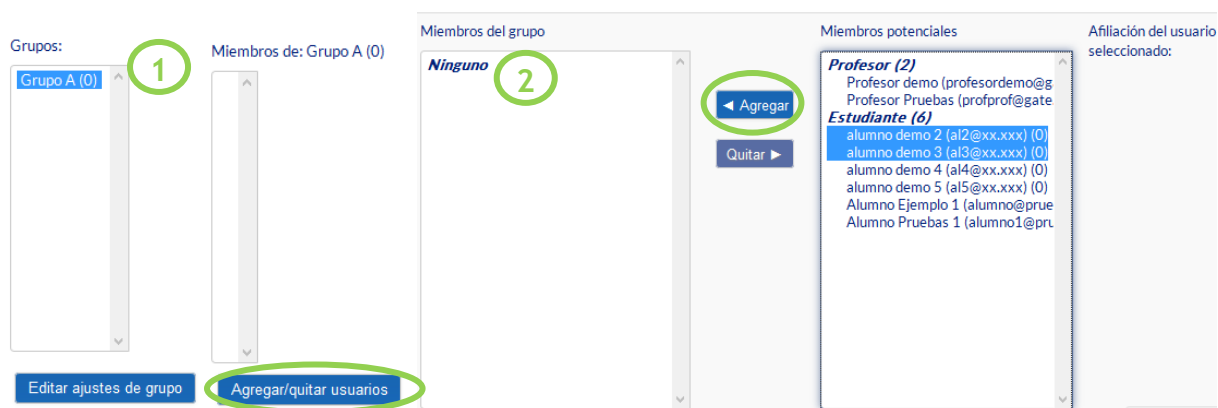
Grupos:

Grupo A (0)

1

Miembros de: Grupo A (0)

Editar ajustes de grupo

Agregar/quitar usuarios

Miembros del grupo

Ninguno

2

◄ Agregar

Quitar ►

Miembros potenciales

Profesor (2)
Profesor demo (profesordemo@g
Profesor Pruebas (profprof@gate
Estudiante (6)
alumno demo 2 (al2@xx.xxx) (0)
alumno demo 3 (al3@xx.xxx) (0)
alumno demo 4 (al4@xx.xxx) (0)
alumno demo 5 (al5@xx.xxx) (0)
Alumno Ejemplo 1 (alumno@prue
Alumno Pruebas 1 (alumno1@pru

Afiliación del usuario seleccionado: